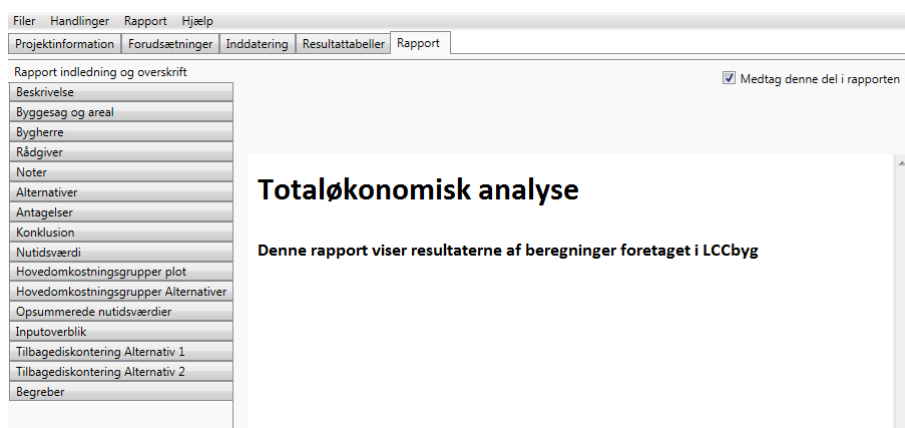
Filer Handlinger Rapport Hjælp

Projektinformation | Forudsætninger | Inddatering | Resultattabeller | Rapport

Rapport indledning og overskrift

Beskrivelse
Byggesag og areal
Bygherre
Rådgiver
Noter
Alternativer
Antagelser
Konklusion
Nutidsværdi
Hovedomkostningsgrupper plot
Hovedomkostningsgrupper Alternativer
Opsummerede nutidsværdier
Inputoverblik
Tilbagediskontering Alternativ 1
Tilbagediskontering Alternativ 2
Begreber

Medtag denne del i rapporten

Totaløkonomisk analyse

Denne rapport viser resultaterne af beregninger foretaget i LCCbyg